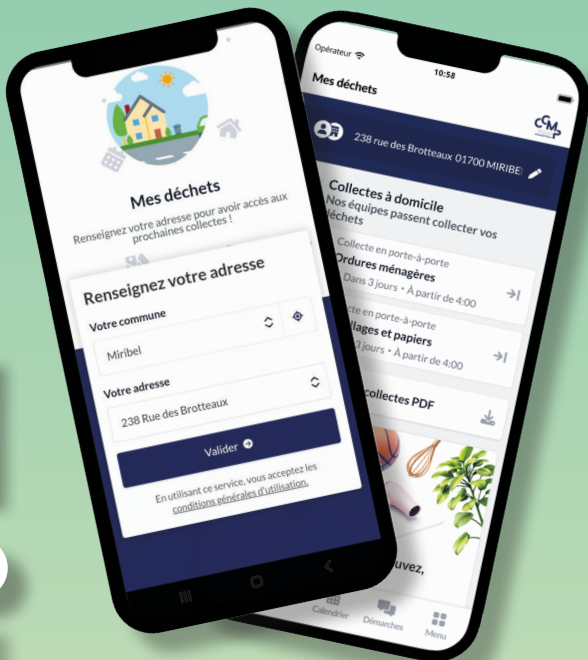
Mes déchets

Renseignez votre adresse pour avoir accès aux prochaines collectes !

Renseignez votre adresse

Votre commune

Miribel

Votre adresse

238 Rue des Brotteaux

Valider

En utilisant ce service, vous acceptez les conditions générales d'utilisation.

Opérateur

10:58

Mes déchets

238 rue des Brotteaux 01700 MIRIBEL

Collectes à domicile

Nos équipes passent collecter vos déchets

Collecte en porte-à-porte

Ordures ménagères

Dans 3 jours • À partir de 4:00

Collecte en porte-à-porte

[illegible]llages et papiers

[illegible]3 jours • À partir de 4:00

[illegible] collectes PDF

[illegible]uvez,

Calendrier

Démarches

Menu